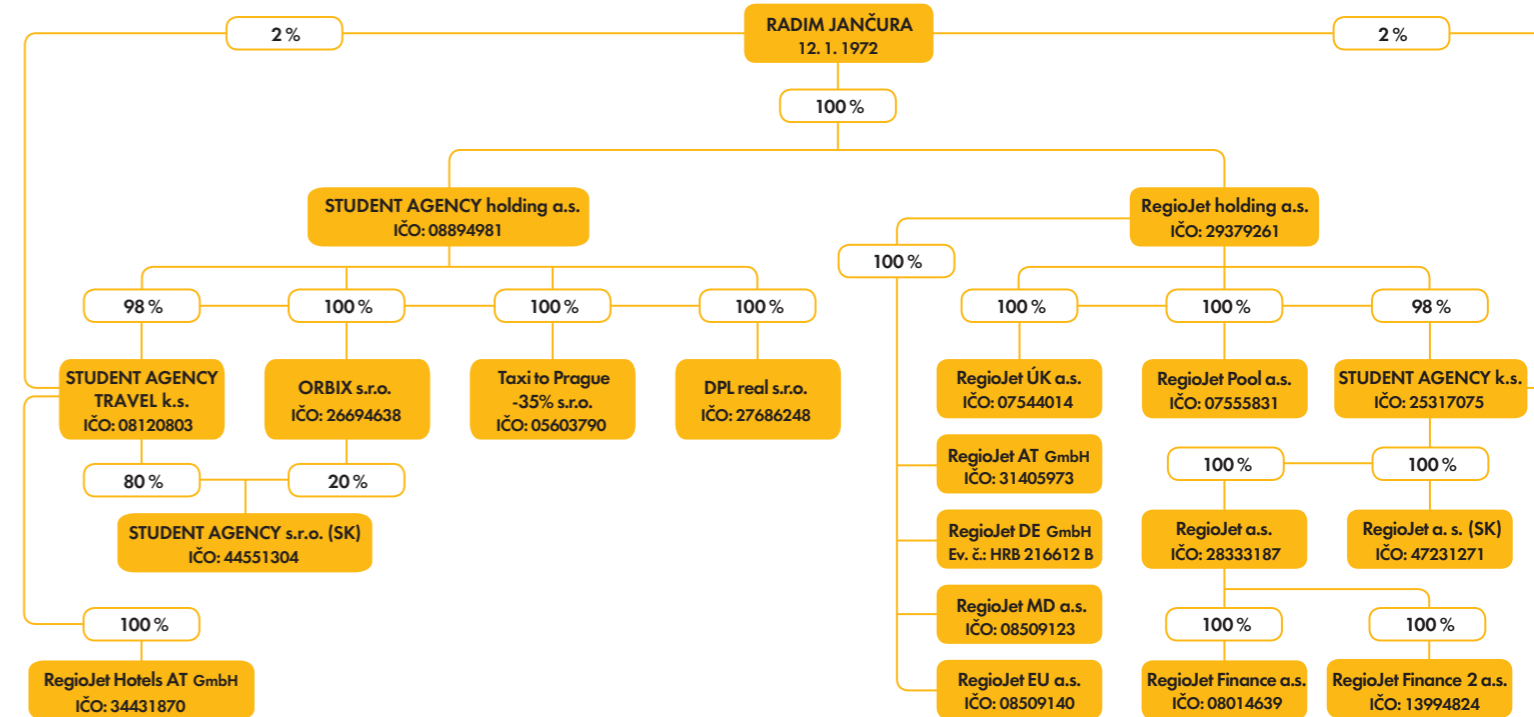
2 %

RADIM JANČURA
12. 1. 1972

2 %

100 %

STUDENT AGENCY holding a.s.
IČO: 08894981

RegioJet holding a.s.
IČO: 29379261

100 %

98 %

100 %

100 %

100 %

100 %

100 %

98 %

STUDENT AGENCY TRAVEL k.s.
IČO: 08120803

ORBIX s.r.o.
IČO: 26694638

Taxi to Prague -35% s.r.o.
IČO: 05603790

DPL real s.r.o.
IČO: 27686248

RegioJet ÚK a.s.
IČO: 07544014

RegioJet Pool a.s.
IČO: 07555831

STUDENT AGENCY k.s.
IČO: 25317075

80 %

20 %

STUDENT AGENCY s.r.o. (SK)
IČO: 44551304

RegioJet AT GmbH
IČO: 31405973

100 %

100 %

RegioJet DE GmbH
Ev. č.: HRB 216612 B

RegioJet a.s.
IČO: 28333187

RegioJet a. s. (SK)
IČO: 47231271

RegioJet MD a.s.
IČO: 08509123

100 %

100 %

100 %

RegioJet Hotels AT GmbH
IČO: 34431870

RegioJet EU a.s.
IČO: 08509140

RegioJet Finance a.s.
IČO: 08014639

RegioJet Finance 2 a.s.
IČO: 13994824